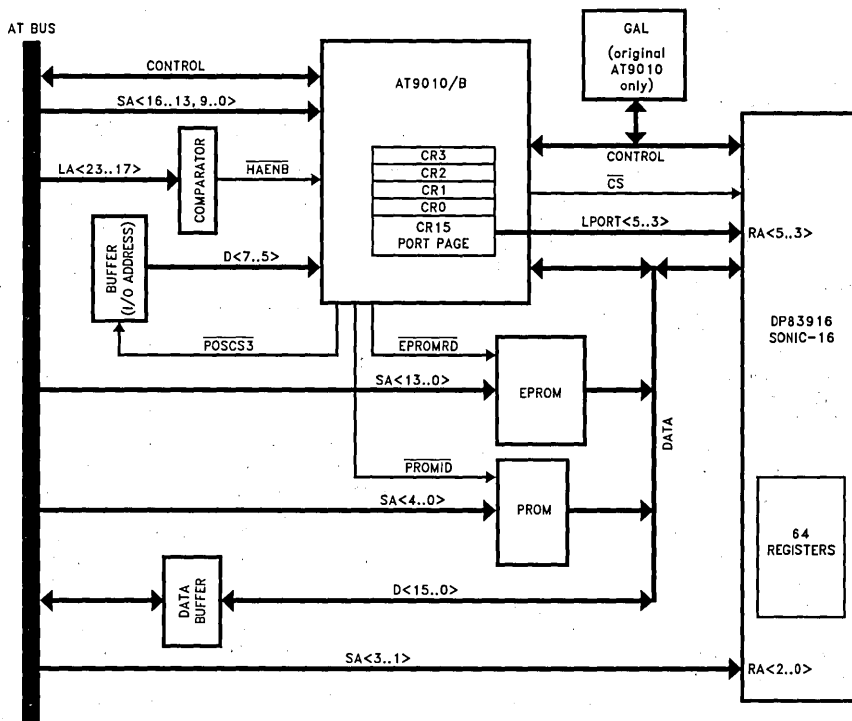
AT BUS

CONTROL

SA<16..13, 9..0>

AT9010/B

GAL (original AT9010 only)

LA<23..17>

COMPARATOR

$\overline{HAENB}$

CONTROL

CR3
CR2
CR1
CR0
CR15 PORT PAGE

$\overline{CS}$

LPORT<5..3>

RA<5..3>

BUFFER (I/O ADDRESS)

D<7..5>

DP83916 SONIC-16

$\overline{POSCS3}$

$\overline{EPROMRD}$

SA<13..0>

EPROM

DATA

$\overline{PROMID}$

SA<4..0>

PROM

64 REGISTERS

DATA BUFFER

D<15..0>

SA<3..1>

RA<2..0>